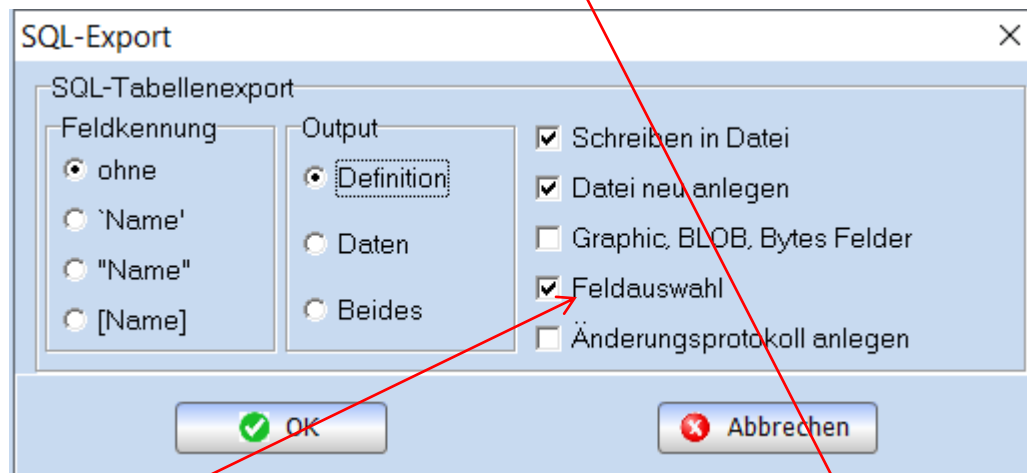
SQL-Export
×
SQL-Tabellenexport
Feldkennung
ohne
`Name'
"Name"
[Name]
Output
Definition
Daten
Beides
Schreiben in Datei
Datei neu anlegen
Graphic, BLOB, Bytes Felder
Feldauswahl
Änderungsprotokoll anlegen
OK
Abbrechen